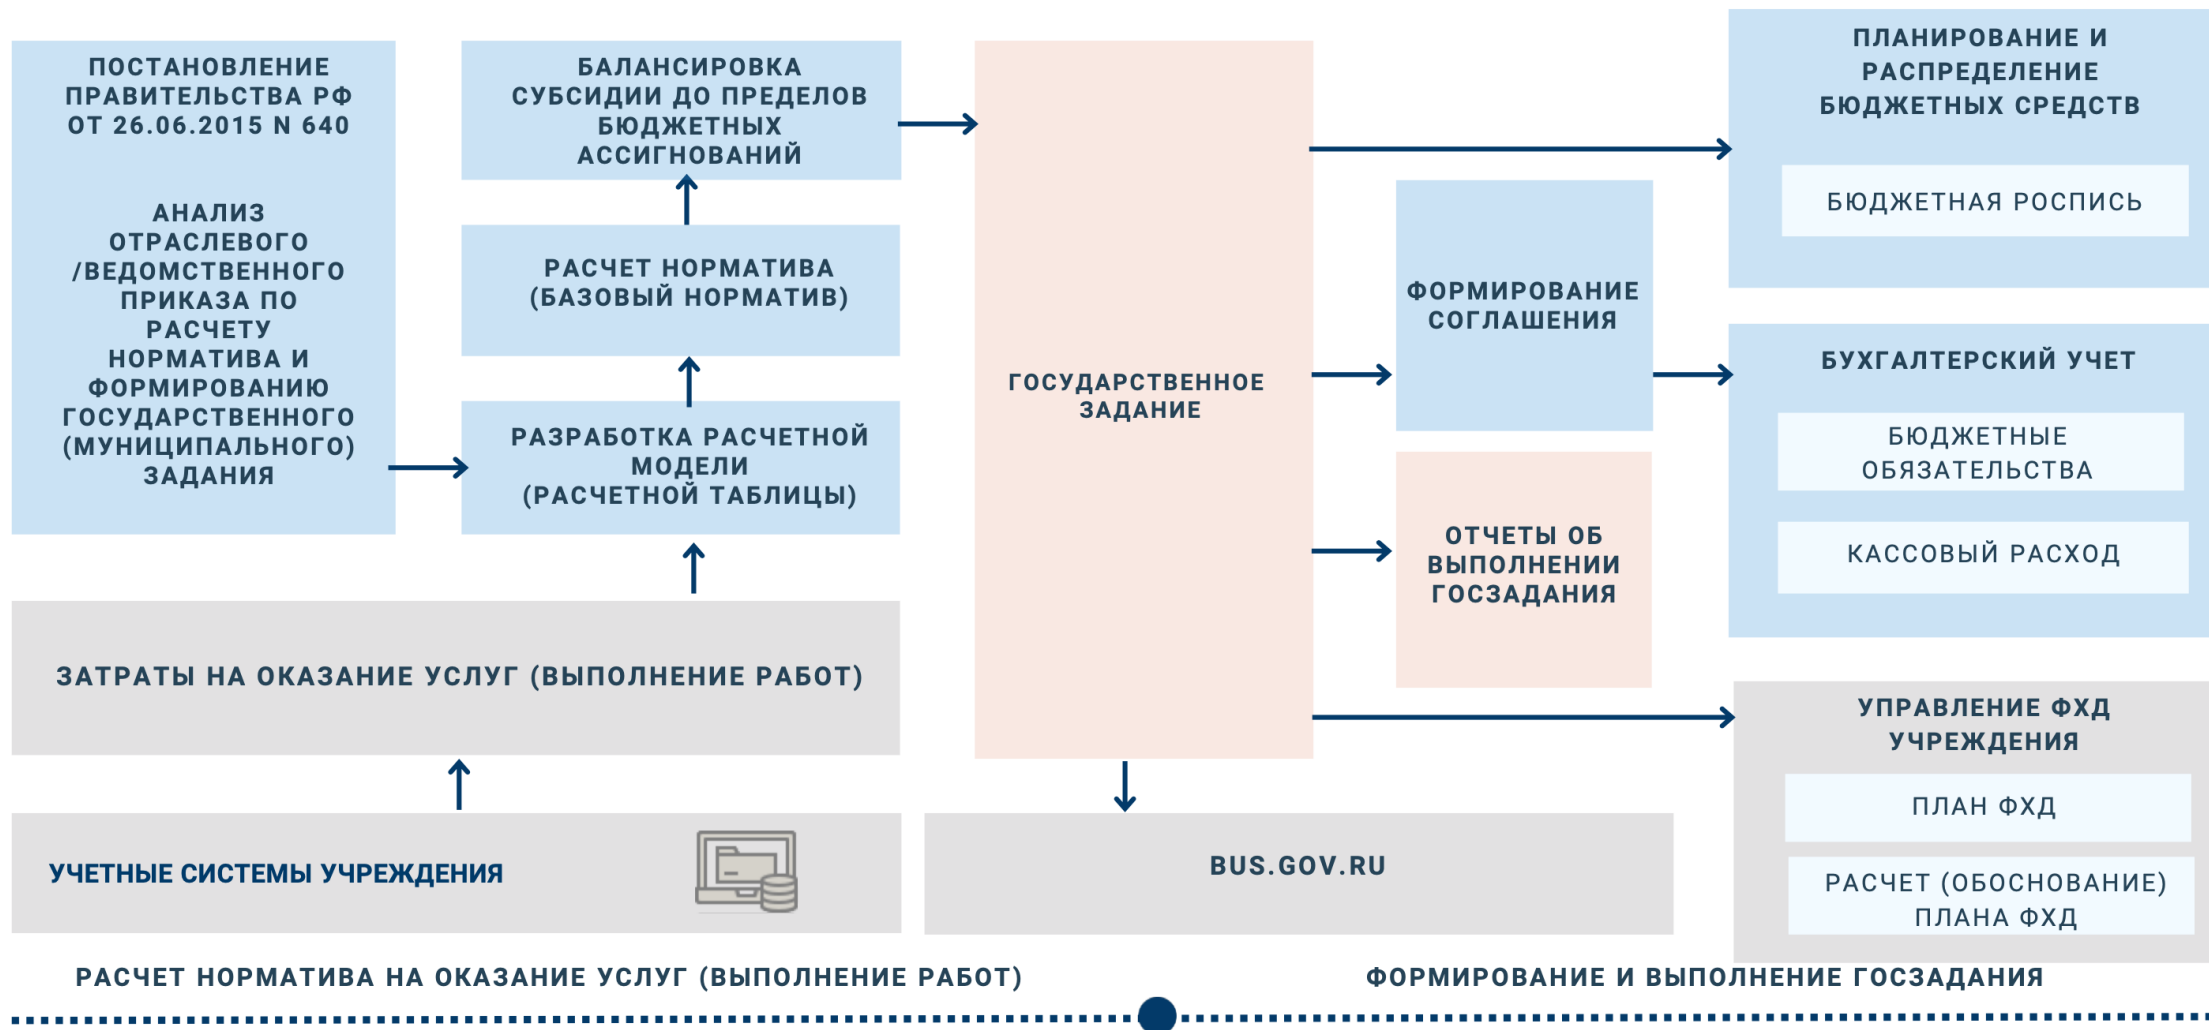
ПОСТАНОВЛЕНИЕ ПРАВИТЕЛЬСТВА РФ ОТ 26.06.2015 N 640

АНАЛИЗ ОТРАСЛЕВОГО /ВЕДОМСТВЕННОГО ПРИКАЗА ПО РАСЧЕТУ НОРМАТИВА И ФОРМИРОВАНИЮ ГОСУДАРСТВЕННОГО (МУНИЦИПАЛЬНОГО) ЗАДАНИЯ

БАЛАНСИРОВКА СУБСИДИИ ДО ПРЕДЕЛОВ БЮДЖЕТНЫХ АССИГНОВАНИЙ

РАСЧЕТ НОРМАТИВА (БАЗОВЫЙ НОРМАТИВ)

РАЗРАБОТКА РАСЧЕТНОЙ МОДЕЛИ (РАСЧЕТНОЙ ТАБЛИЦЫ)

ГОСУДАРСТВЕННОЕ ЗАДАНИЕ

ФОРМИРОВАНИЕ СОГЛАШЕНИЯ

ОТЧЕТЫ ОБ ВЫПОЛНЕНИИ ГОСЗАДАНИЯ

ПЛАНИРОВАНИЕ И РАСПРЕДЕЛЕНИЕ БЮДЖЕТНЫХ СРЕДСТВ

БЮДЖЕТНАЯ РОСПИСЬ

БУХГАЛТЕРСКИЙ УЧЕТ

БЮДЖЕТНЫЕ ОБЯЗАТЕЛЬСТВА

КАССОВЫЙ РАСХОД

ЗАТРАТЫ НА ОКАЗАНИЕ УСЛУГ (ВЫПОЛНЕНИЕ РАБОТ)

УПРАВЛЕНИЕ ФХД УЧРЕЖДЕНИЯ

ПЛАН ФХД

РАСЧЕТ (ОБОСНОВАНИЕ) ПЛАНА ФХД

УЧЕТНЫЕ СИСТЕМЫ УЧРЕЖДЕНИЯ

BUS.GOV.RU

РАСЧЕТ НОРМАТИВА НА ОКАЗАНИЕ УСЛУГ (ВЫПОЛНЕНИЕ РАБОТ)

ФОРМИРОВАНИЕ И ВЫПОЛНЕНИЕ ГОСЗАДАНИЯ